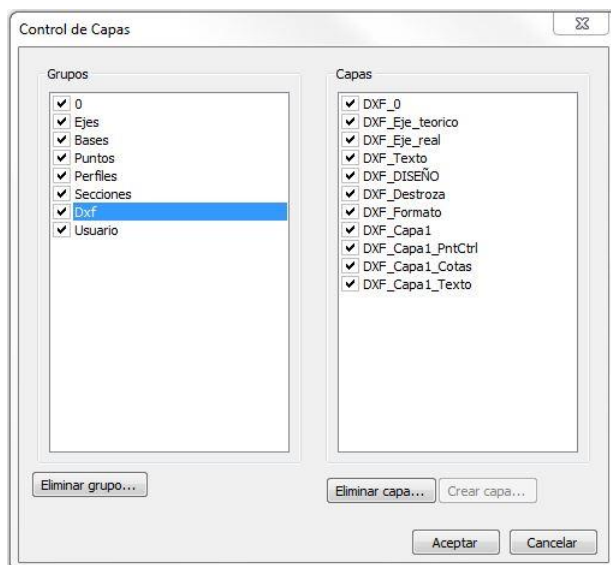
Control de Capas

Grupos

0
Ejes
Bases
Puntos
Perfiles
Secciones
Dxf
Usuario

Capas

DXF_0
DXF_Eje_teorico
DXF_Eje_real
DXF_Texto
DXF_DISEÑO
DXF_Destroza
DXF_Formato
DXF_Capa1
DXF_Capa1_PntCtrl
DXF_Capa1_Cotas
DXF_Capa1_Texto

Eliminar grupo...

Eliminar capa...

Crear capa...

Aceptar

Cancelar